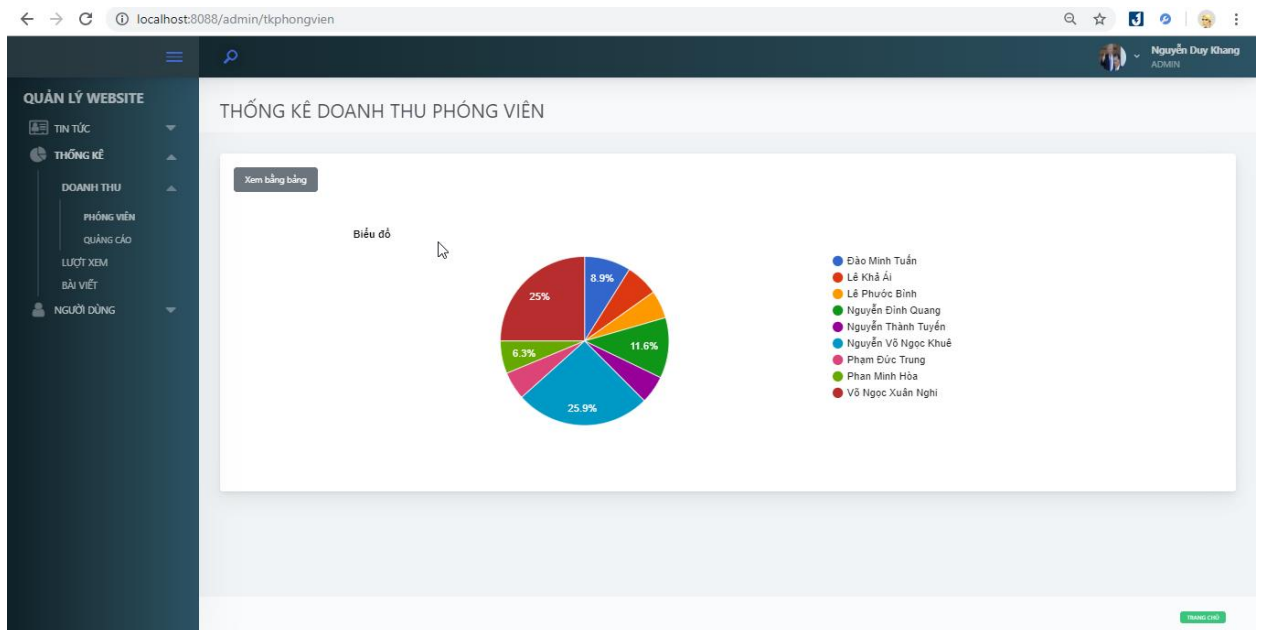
localhost:8088/admin/tkphongvien

Nguyễn Duy Khang
ADMIN

QUẢN LÝ WEBSITE
TIN TỨC
THỐNG KÊ
DOANH THU
PHÓNG VIÊN
QUẢNG CÁO
LƯỢT XEM
BÀI VIẾT
NGƯỜI DÙNG

THỐNG KÊ DOANH THU PHÓNG VIÊN

Xem bằng bảng

Biểu đồ

8.9%
11.6%
25.9%
6.3%
25%

Đào Minh Tuấn
Lê Khả Ái
Lê Phước Bình
Nguyễn Đình Quang
Nguyễn Thành Tuyến
Nguyễn Võ Ngọc Khuê
Phạm Đức Trung
Phan Minh Hòa
Võ Ngọc Xuân Nghi

TRANG CHỦ